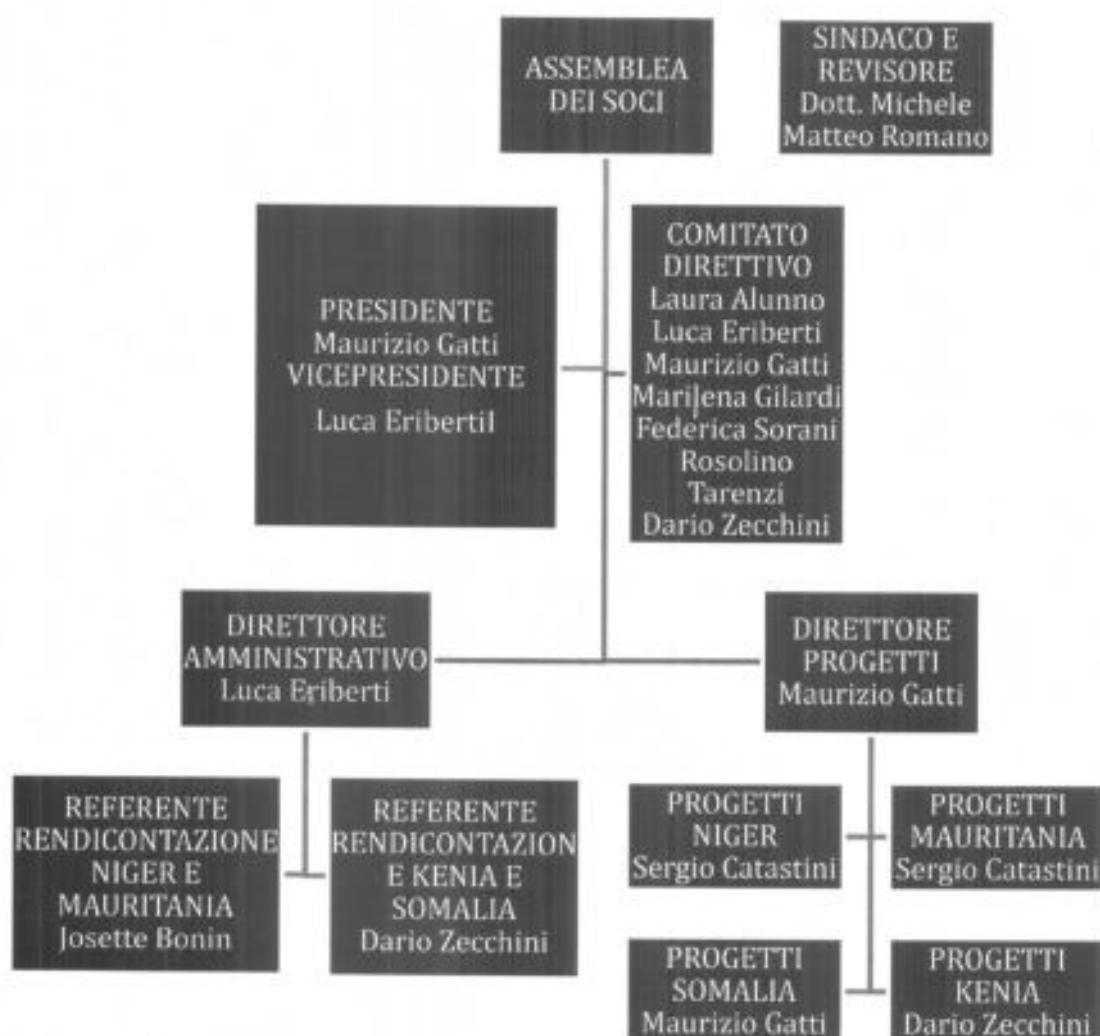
ASSEMBLEA DEI SOCI

SINDACO E REVISORE Dott. Michele Matteo Romano

PRESIDENTE Maurizio Gatti VICEPRESIDENTE Luca Eribertil

COMITATO DIRETTIVO Laura Alunno Luca Eriberti Maurizio Gatti Marilena Gilardi Federica Sorani Rosolino Tarenzi Dario Zecchini

DIRETTORE AMMINISTRATIVO Luca Eriberti

DIRETTORE PROGETTI Maurizio Gatti

REFERENTE RENDICONTAZIONE NIGER E MAURITANIA Josette Bonin

REFERENTE RENDICONTAZIONE KENIA E SOMALIA Dario Zecchini

PROGETTI NIGER Sergio Catastini

PROGETTI MAURITANIA Sergio Catastini

PROGETTI SOMALIA Maurizio Gatti

PROGETTI KENIA Dario Zecchini